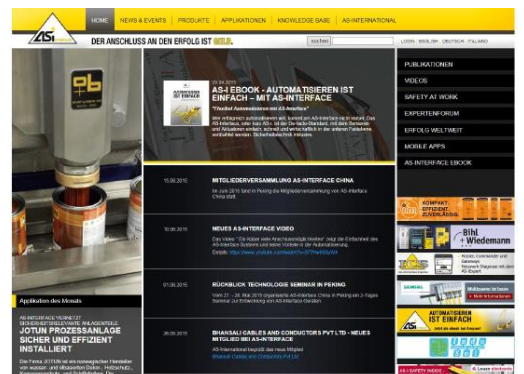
HOME | NEWS & EVENTS | PRODUKTE | APPLIKATIONEN | KNOWLEDGE BASE | AS-INTERNATIONAL

ASi

DER ANSCHLUSS AN DEN ERFOLG IST GELB.

suchen

LOGIN | ENGLISH | DEUTSCH | ITALIANO

pb

Applikation des Monats

AS-INTERFACE VERNETZT SICHERHEITSRELEVANTE ANLAGENTEILE

JOTUN PROZESSANLAGE SICHER UND EFFIZIENT INSTALLIERT

Die Firma JOTUN ist ein norwegischer Hersteller von wasser- und ölbasierten Dekor-, Holzschutz-, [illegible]

20.04.2015

AS-I EBOOK - AUTOMATISIEREN IST EINFACH – MIT AS-INTERFACE

"Flexibel Automatisieren mit AS-Interface"

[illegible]

15.06.2015

MITGLIEDERVERSAMMLUNG AS-INTERFACE CHINA

Im Juni 2015 fand in Peking die Mitgliederversammlung von AS-Interface China statt.

10.06.2015

NEUES AS-INTERFACE VIDEO

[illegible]

Details: https://www.youtube.com/watch?v=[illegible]

01.06.2015

RÜCKBLICK TECHNOLOGIE SEMINAR IN PEKING

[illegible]

26.05.2015

BHANSALI CABLES AND CONDUCTORS PVT LTD - NEUES MITGLIED BEI AS-INTERFACE

AS-International begrüßt das neue Mitglied Bhansali Cables and Conductors Pvt Ltd.

PUBLIKATIONEN

VIDEOS

SAFETY AT WORK

EXPERTENFORUM

ERFOLG WELTWEIT

MOBILE APPS

AS-INTERFACE EBOOK

KOMPAKT. EFFIZIENT. ZUVERLÄSSIG.

Bihl + Wiedemann

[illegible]

AUTOMATISIEREN IST EINFACH

mit AS-Interface

AS-i SAFETY INSIDE